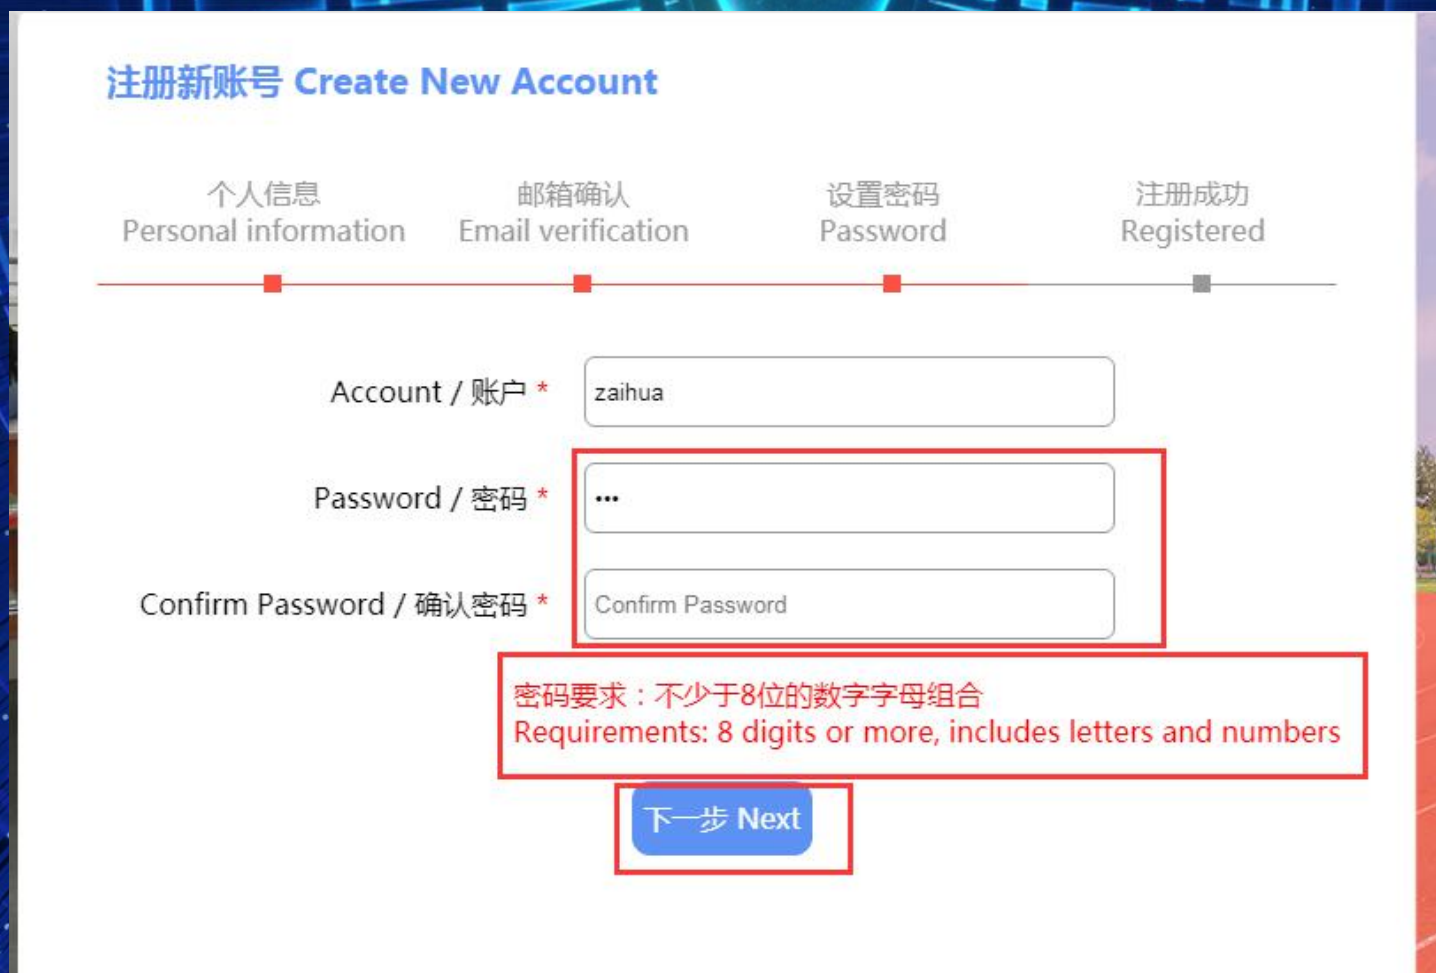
注册新账号 Create New Account

个人信息
Personal information

邮箱确认
Email verification

设置密码
Password

注册成功
Registered

Account / 账户 *
zaihua

Password / 密码 *
•••

Confirm Password / 确认密码 *
Confirm Password

密码要求：不少于8位的数字字母组合
Requirements: 8 digits or more, includes letters and numbers

下一步 Next